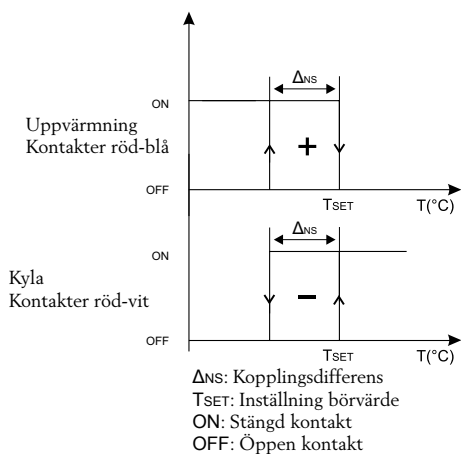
ON

Uppvärmning
Kontakter röd-blå

$\Delta_{NS}$

+

OFF

$T_{SET}$

T(°C)

ON

Kyla
Kontakter röd-vit

$\Delta_{NS}$

−

OFF

$T_{SET}$

T(°C)

$\Delta_{NS}$: Kopplingsdifferens
$T_{SET}$: Inställning börvärde
ON: Stängd kontakt
OFF: Öppen kontakt